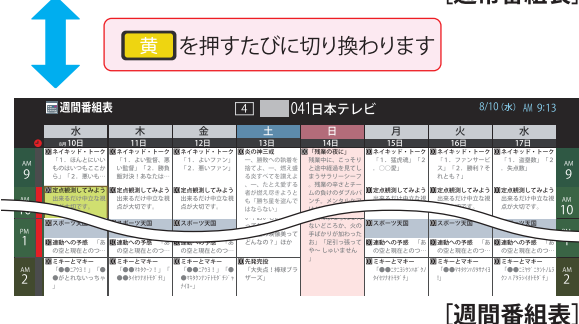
[通常番組表]

黄 を押すたびに切り換わります

週間番組表 4 041日本テレビ 8/10(水) AM 9:13

| | 水 | 木 | 金 | 土 | 日 | 月 | 火 | 水 | |
|---|---|---|---|---|---|---|---|---|---|
| | 8月 10日 | 11日 | 12日 | 13日 | 14日 | 15日 | 16日 | 17日 | |
| AM 9 | ネイキッド・トーク 「1．ほんといいものはいつもここから」「2．悪いも | ネイキッド・トーク 「1．より配信」「2．縛物動画特別：あなたは | ネイキッド・トーク 「1．よいファン」「2．悪いファン」 | 炎の神三戦 …崩戦への勝敗を落すま、…、偶え適在すべてを頭えよ…、九ととも驚す者が偉え空さようとも「勝ち落を迎えてはならない」 | 「残業の夜に」 残業中に、こっそりと途中経過を覗してようサラリーマンア…残業の辛さとチームの負けのダブルパンチ…メンタルケア… | ネイキッド・トーク 「1．鼠待者」「2．○○室」 | ネイキッド・トーク 「1．ファンサービス」「2．勝利？それとも？」 | ネイキッド・トーク 「1．遊覧艇」「2．失格形」 | AM 9 |
| AM 10 | 定点観測してみよう 出来るだけ中立な視点が大切です。 | 定点観測してみよう 出来るだけ中立な視点が大切です。 | 定点観測してみよう 出来るだけ中立な視点が大切です。 | | | 定点観測してみよう 出来るだけ中立な視点が大切です。 | 定点観測してみよう 出来るだけ中立な視点が大切です。 | 定点観測してみよう 出来るだけ中立な視点が大切です。 | AM 10 |
| PM 1 | スポーツ大国 | スポーツ大国 | スポーツ大国 | …んなの？」ほか | …なりどうか、炎の手ばかりが知ったお」「逆引き帰ってやーしゃいません」 | スポーツ大国 | スポーツ大国 | スポーツ大国 | PM 1 |
| | 運動への予感 「あの空と雨のとろ一 | 運動への予感 「あの空と雨のとろ一 | 運動への予感 「あの空と雨のとろ一 | | | 運動への予感 「あの空と雨のとろ一 | 運動への予感 「あの空と雨のとろ一 | 運動への予感 「あの空と雨のとろ一 | |
| AM 2 | ミキーとマキー 「●●ごうは！」「●●がとれないっちゃ」 | ミキーとマキー 「●●ウカルリー」「●●タイガーマスクの」 | ミキーとマキー 「●●ごうは！」「●●カウキマンガクラ」 | 先輩哲姐 「大失点！欅樫ブラザーズ」 | | ミキーとマキー 「●●こいこ カリッキン」 | ミキーとマキー 「●●のダイクホクタイ」 | ミキーとマキー 「●●こいで こうけいたらおこ」 | AM 2 |

[週間番組表]